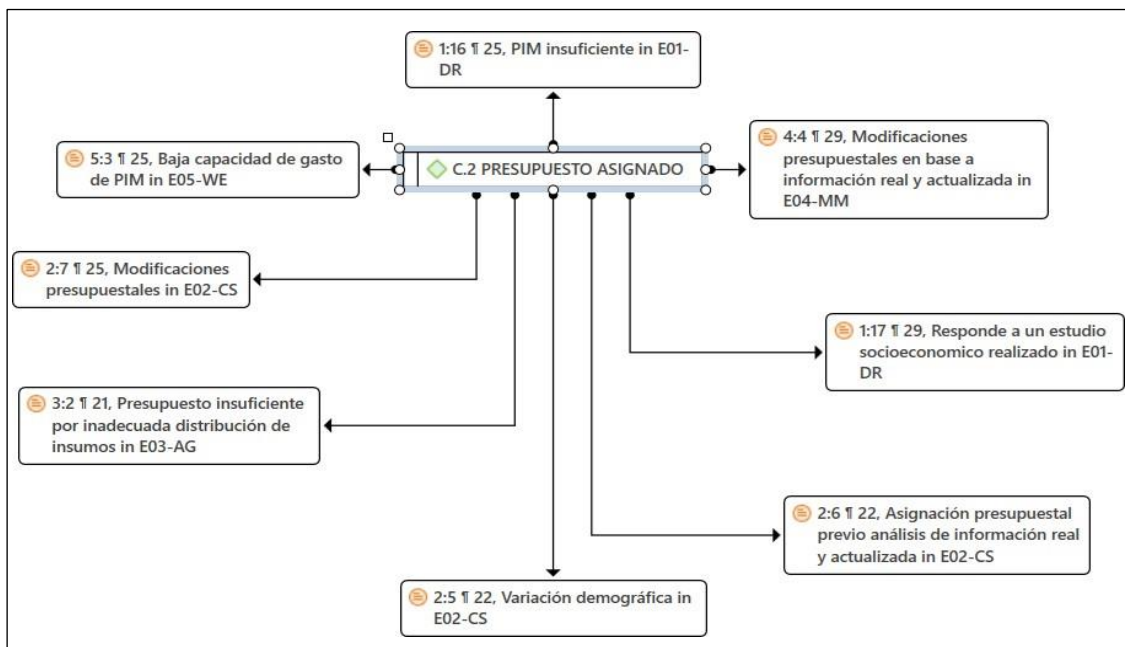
1:16 ¶ 25, PIM insuficiente in E01-DR

5:3 ¶ 25, Baja capacidad de gasto de PIM in E05-WE

C.2 PRESUPUESTO ASIGNADO

4:4 ¶ 29, Modificaciones presupuestales en base a información real y actualizada in E04-MM

2:7 ¶ 25, Modificaciones presupuestales in E02-CS

1:17 ¶ 29, Responde a un estudio socioeconomico realizado in E01-DR

3:2 ¶ 21, Presupuesto insuficiente por inadecuada distribución de insumos in E03-AG

2:6 ¶ 22, Asignación presupuestal previo análisis de información real y actualizada in E02-CS

2:5 ¶ 22, Variación demográfica in E02-CS